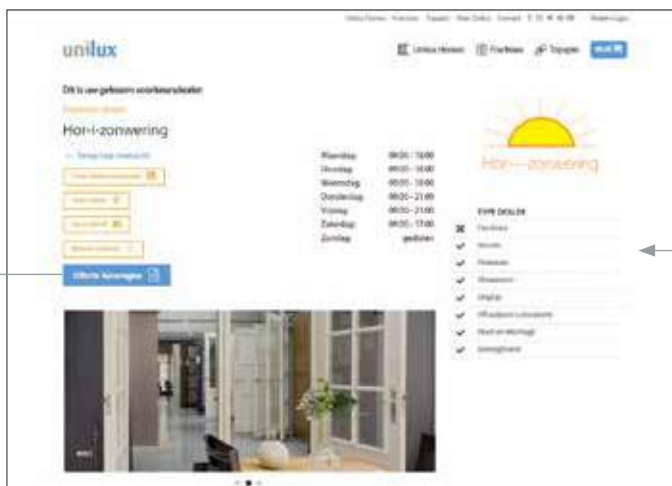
unilux

Dit is uw gekozen voorkeursdealer

Hor-i-zonwering

| Maandag | 09:00 - 18:00 |
|---|---|
| Dinsdag | 09:00 - 18:00 |
| Woensdag | 09:00 - 18:00 |
| Donderdag | 09:00 - 21:00 |
| Vrijdag | 09:00 - 21:00 |
| Zaterdag | 09:00 - 17:00 |
| Zondag | gesloten |

Offerte Aanvragen

Hor-i-zonwering

TYPE DEALER